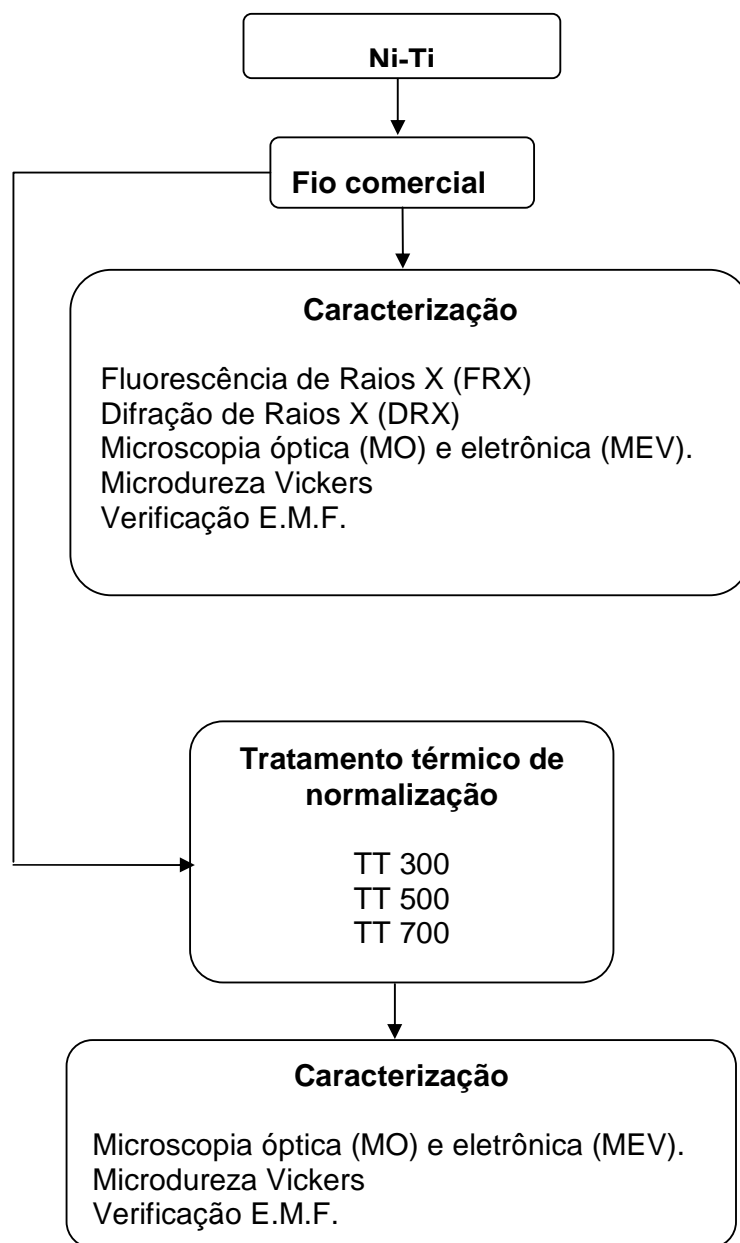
Ni-Ti

Fio comercial

Caracterização

Fluorescência de Raios X (FRX)
Difração de Raios X (DRX)
Microscopia óptica (MO) e eletrônica (MEV).
Microdureza Vickers
Verificação E.M.F.

Tratamento térmico de normalização

TT 300
TT 500
TT 700

Caracterização

Microscopia óptica (MO) e eletrônica (MEV).
Microdureza Vickers
Verificação E.M.F.